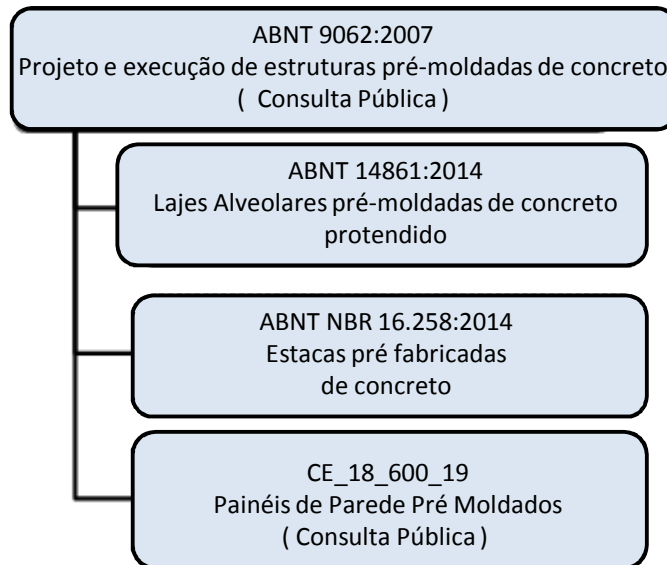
ABNT 9062:2007
Projeto e execução de estruturas pré-moldadas de concreto
( Consulta Pública )

ABNT 14861:2014
Lajes Alveolares pré-moldadas de concreto protendido

ABNT NBR 16.258:2014
Estacas pré fabricadas de concreto

CE_18_600_19
Painéis de Parede Pré Moldados
( Consulta Pública )